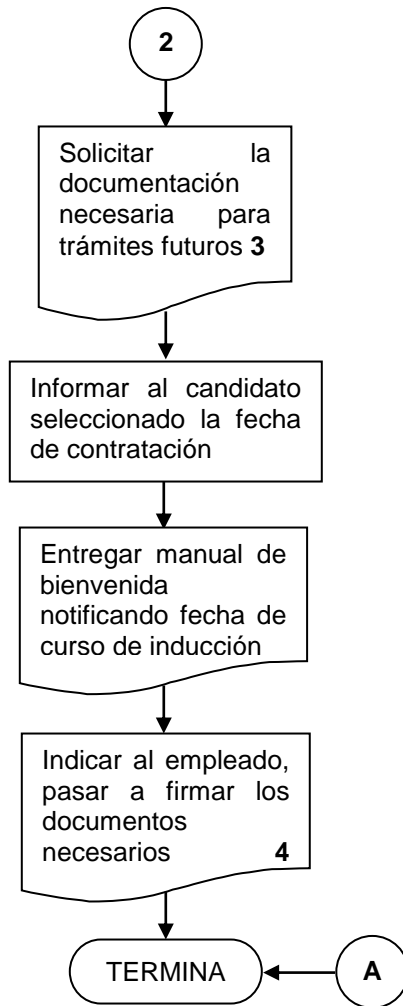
2

Solicitar la documentación necesaria para trámites futuros 3

Informar al candidato seleccionado la fecha de contratación

Entregar manual de bienvenida notificando fecha de curso de inducción

Indicar al empleado, pasar a firmar los documentos necesarios 4

TERMINA

A